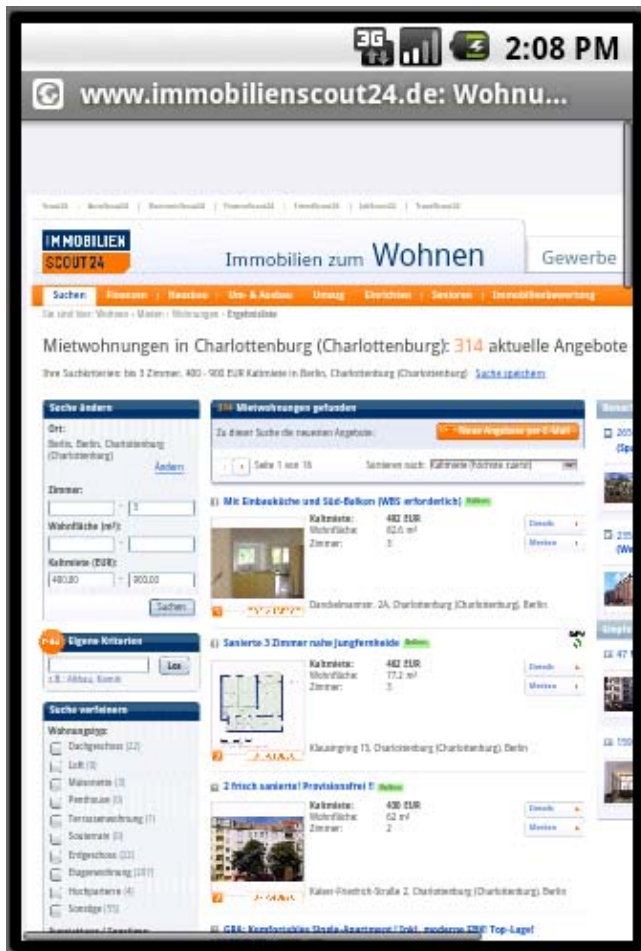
3G 2:08 PM

www.immobilienscout24.de: Wohnu...

IMMOBILIEN SCOUT24

Immobilien zum Wohnen

Gewerbe

Sachen | Finanzen | Bauen | Um- & Ausbau | Umzug | Einrichten | Senioren | Immobilienbewertung

Sie sind hier: Wohnen › Mieten › Wohnungen › Ergebnisliste

Mietwohnungen in Charlottenburg (Charlottenburg): 314 aktuelle Angebote

Ihre Suchkriterien: bis 3 Zimmer, 400 - 900 EUR Kaltmiete in Berlin, Charlottenburg (Charlottenburg) Suche speichern

Suche ändern

Ort:
Berlin, Berlin, Charlottenburg (Charlottenburg)
Ändern

Zimmer:
3

Wohnfläche (m²):

Kaltmiete (EUR):
400,00 - 900,00

Suchen

Eigene Kriterien

Los

z.B.: Altbau, Kamin

Suche verfeinern

Wohnungstyp:
Dachgeschoss (22)
Loft (3)
Maisonette (3)
Penthouse (3)
Terrassenwohnung (1)
Souterrain (3)
Erdgeschoss (33)
Etagenwohnung (207)
Hochparterre (4)
Sonstige (15)

314 Mietwohnungen gefunden

Zu dieser Suche die neuesten Angebote:

Neue Angebote per E-Mail

Seite 1 von 16

Sortieren nach: Kaltmiete (höchste zuerst)

Mit Einbauküche und Süd-Balkon (WBS erforderlich)

Kaltmiete: 482 EUR
Wohnfläche: 62,6 m²
Zimmer: 3

Details
Merken

Danckelmannstr. 2A, Charlottenburg (Charlottenburg), Berlin

Sanierte 3 Zimmer ruhe Jungfernheide

Kaltmiete: 482 EUR
Wohnfläche: 77,2 m²
Zimmer: 3

Details
Merken

Klausingring 15, Charlottenburg (Charlottenburg), Berlin

2 frisch sanierte! Provisionsfrei !!

Kaltmiete: 430 EUR
Wohnfläche: 62 m²
Zimmer: 2

Details
Merken

Kaiser-Friedrich-Straße 2, Charlottenburg (Charlottenburg), Berlin

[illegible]